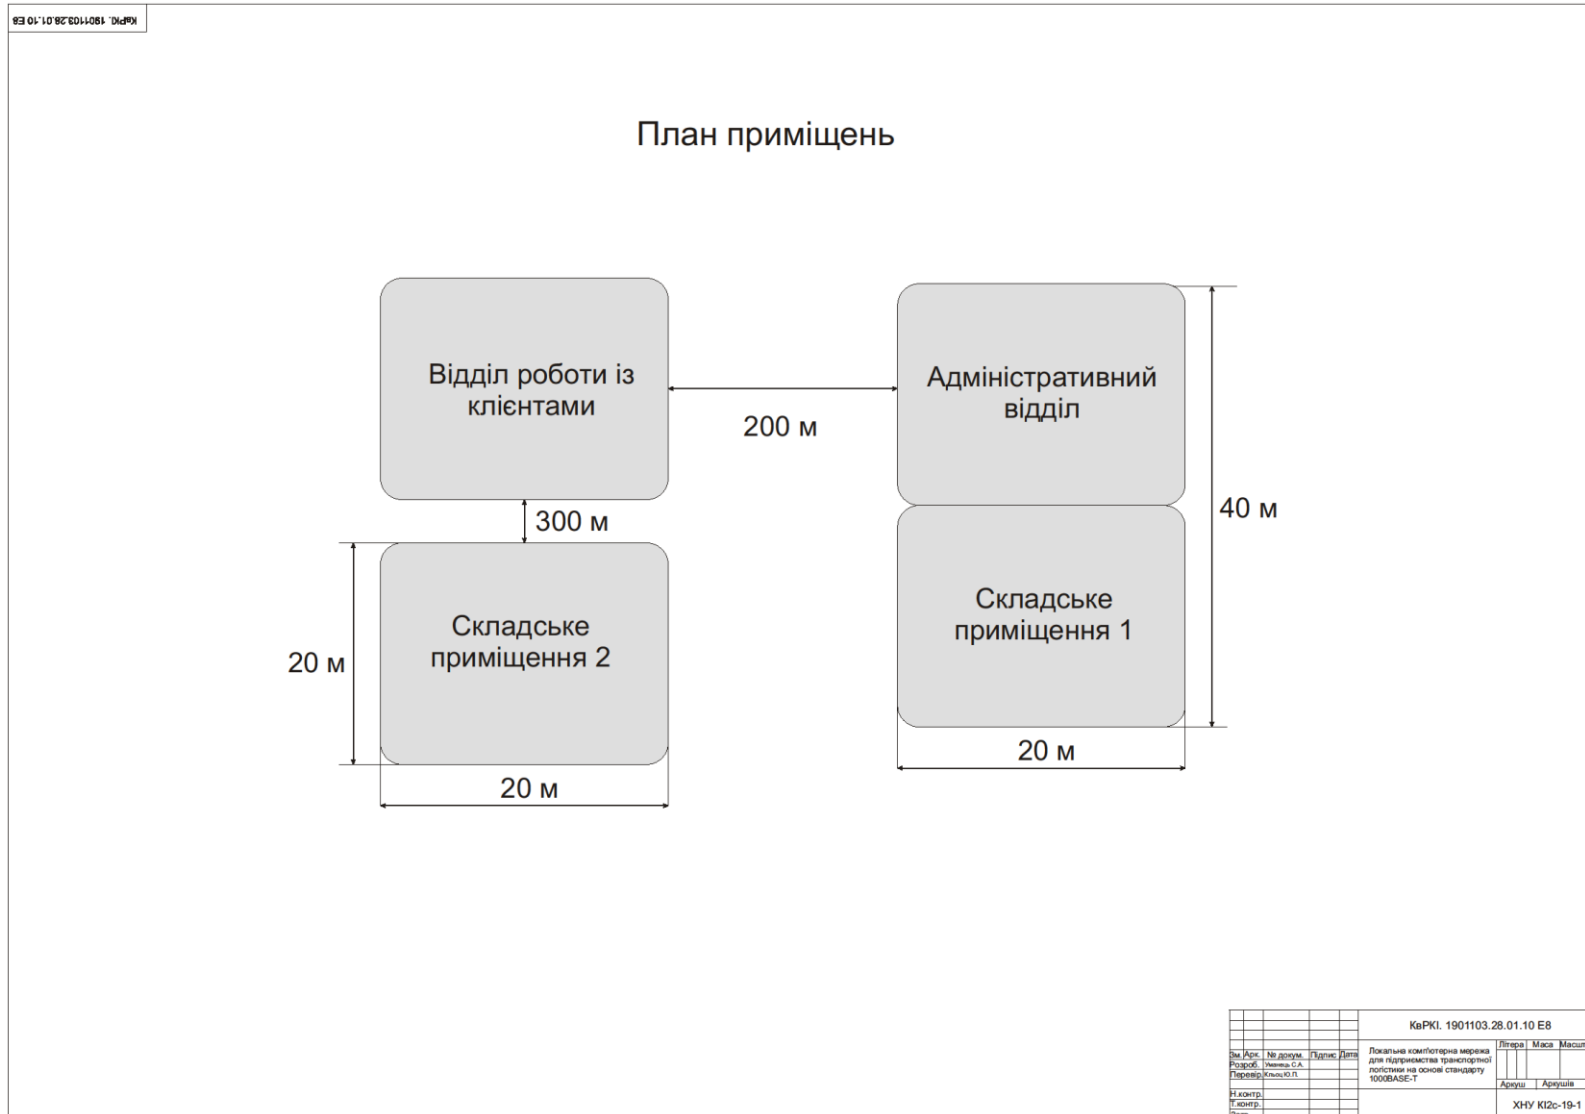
КвРКІ. 1901103.28.01.10 Е8

План приміщень

Відділ роботи із клієнтами

200 м

Адміністративний відділ

300 м

40 м

Складське приміщення 2

20 м

Складське приміщення 1

20 м

20 м

КвРКІ. 1901103.28.01.10 Е8

Зм. Арк. № докум. Підпис Дата
Розроб. Уманець С.А.
Перевір. Кльоц Ю.П.
Н.контр.
Т.контр.

Локальна комп'ютерна мережа для підприємства транспортної логістики на основі стандарту 1000BASE-T

Літера Маса Масшт
Аркуш Аркушів

ХНУ КІ2с-19-1